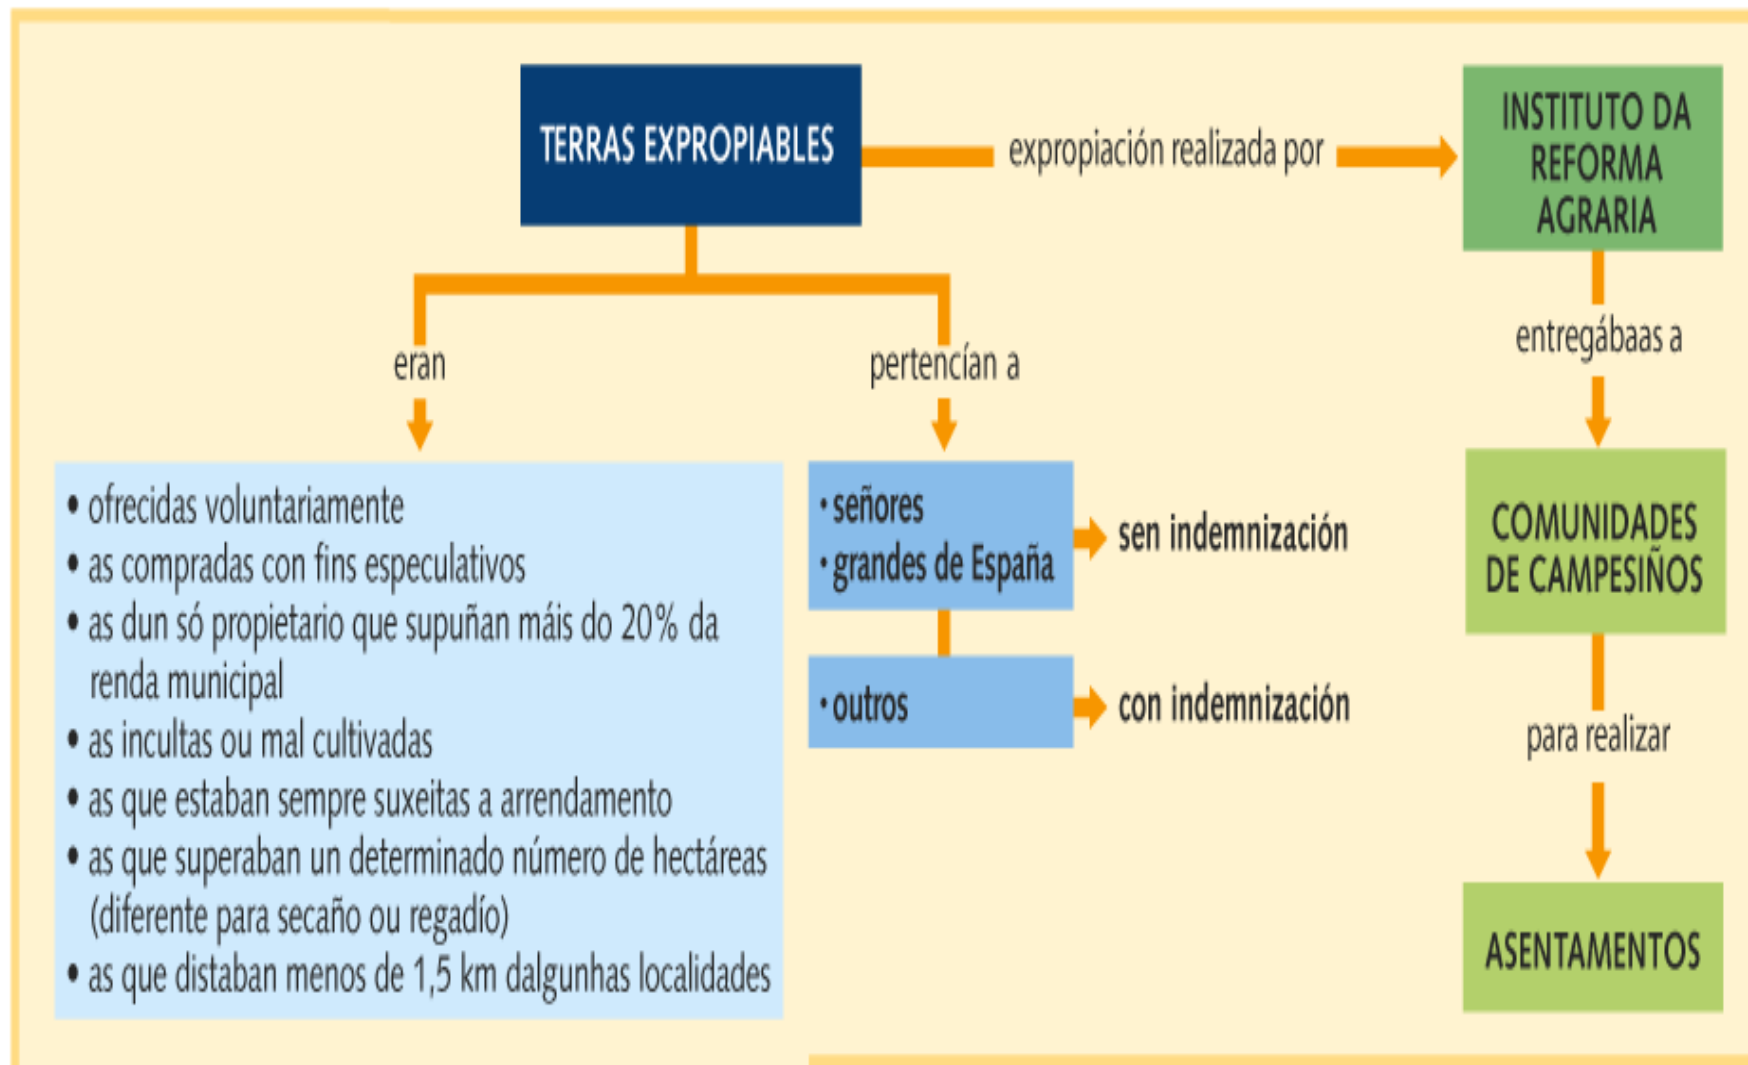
TERRAS EXPROPIABLES

expropiación realizada por

INSTITUTO DA REFORMA AGRARIA

eran

pertencían a

entregábaas a

• ofrecidas voluntariamente
• as compradas con fins especulativos
• as dun só propietario que supuñan máis do 20% da renda municipal
• as incultas ou mal cultivadas
• as que estaban sempre suxeitas a arrendamento
• as que superaban un determinado número de hectáreas (diferente para secaño ou regadío)
• as que distaban menos de 1,5 km dalgunhas localidades

• señores
• grandes de España

sen indemnización

• outros

con indemnización

COMUNIDADES DE CAMPESIÑOS

para realizar

ASENTAMENTOS